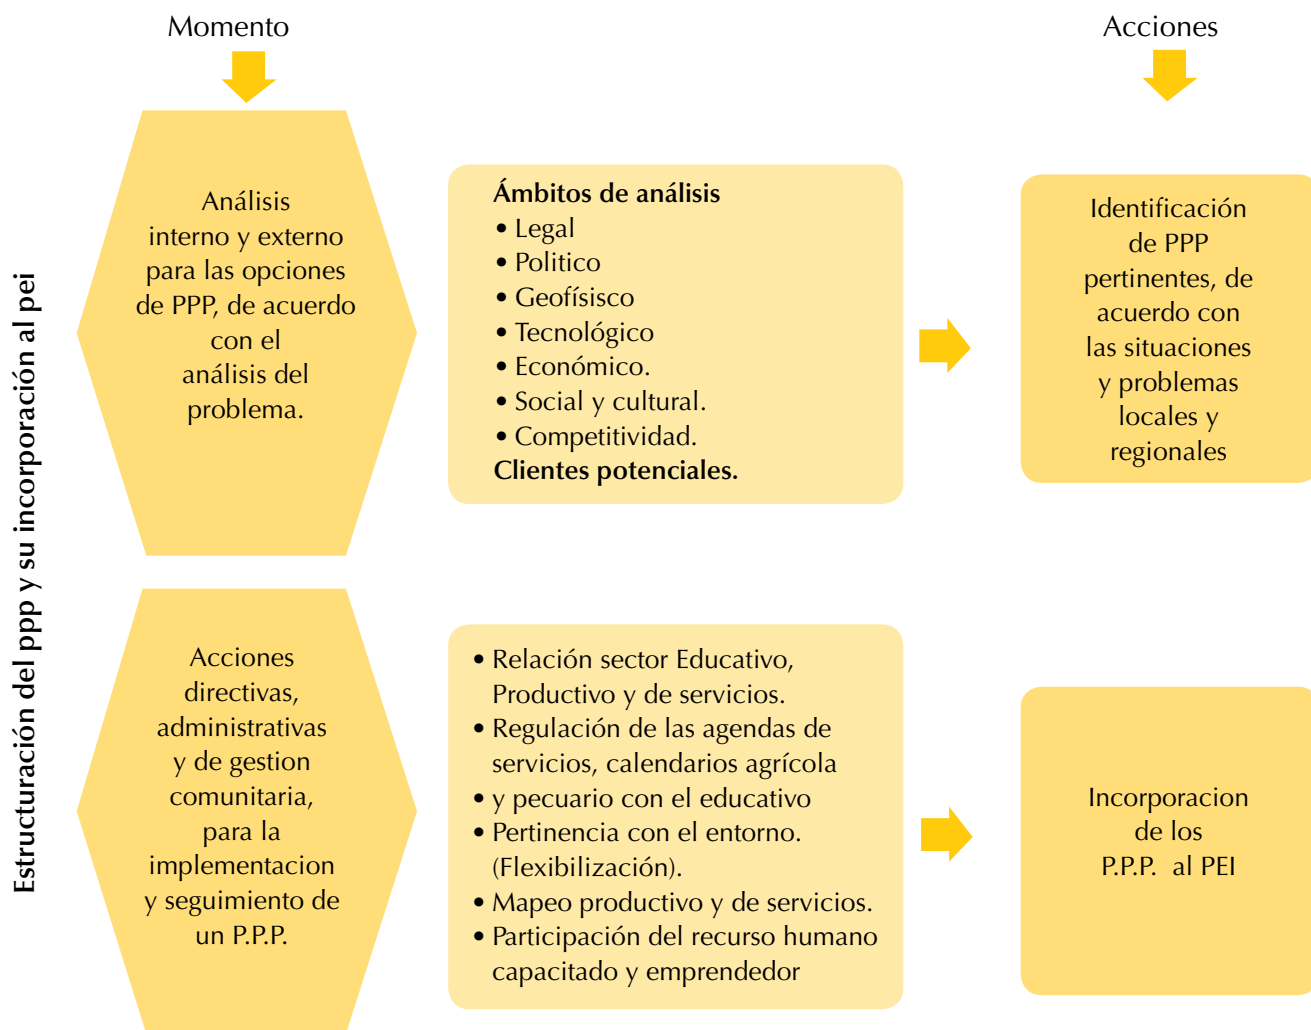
Estructuración del ppp y su incorporación al pei

Momento

Acciones

Análisis interno y externo para las opciones de PPP, de acuerdo con el análisis del problema.

**Ámbitos de análisis**
• Legal
• Politico
• Geofísisco
• Tecnológico
• Económico.
• Social y cultural.
• Competitividad.
**Clientes potenciales.**

Identificación de PPP pertinentes, de acuerdo con las situaciones y problemas locales y regionales

Acciones directivas, administrativas y de gestion comunitaria, para la implementacion y seguimiento de un P.P.P.

• Relación sector Educativo, Productivo y de servicios.
• Regulación de las agendas de servicios, calendarios agrícola
• y pecuario con el educativo
• Pertinencia con el entorno. (Flexibilización).
• Mapeo productivo y de servicios.
• Participación del recurso humano capacitado y emprendedor

Incorporacion de los P.P.P. al PEI